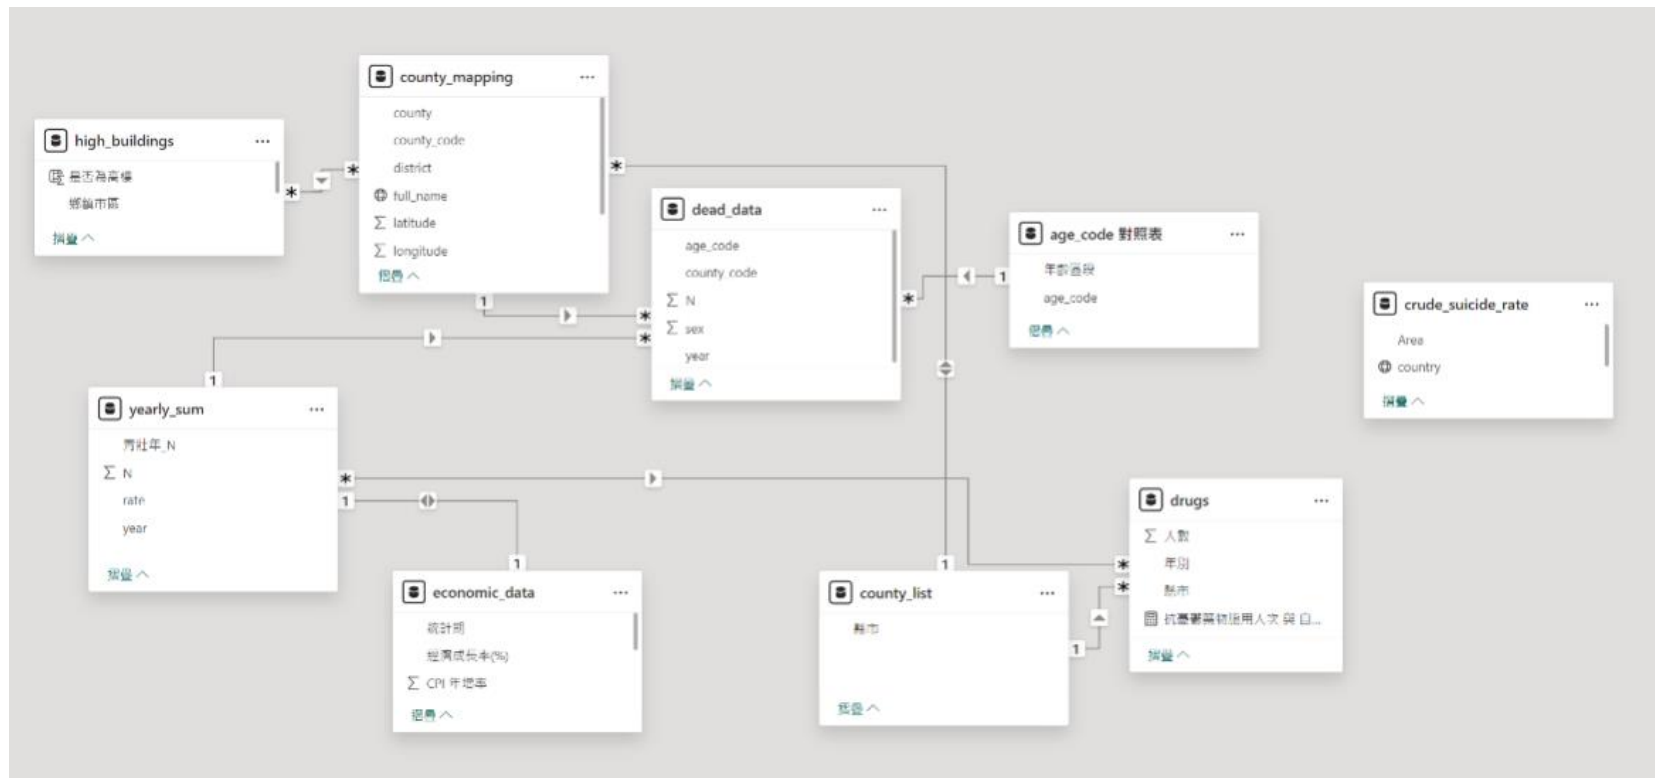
county_mapping ···
county
county_code
district
full_name
$\Sigma$ latitude
$\Sigma$ longitude
摺疊 ^

high_buildings ···
是否為高樓
鄉鎮市區
摺疊 ^

dead_data ···
age_code
county_code
$\Sigma$ N
$\Sigma$ sex
year
摺疊 ^

age_code 對照表 ···
年齡區段
age_code
摺疊 ^

crude_suicide_rate ···
Area
country
摺疊 ^

yearly_sum ···
兩性年_N
$\Sigma$ N
rate
year
摺疊 ^

economic_data ···
統計期
經濟成長率(%)
$\Sigma$ CPI 年增率
摺疊 ^

county_list ···
縣市
摺疊 ^

drugs ···
$\Sigma$ 人數
年別
縣市
抗憂鬱藥物使用人次與白...
摺疊 ^

1 1 1 1 1 1 1 1
* * * * * * * * *